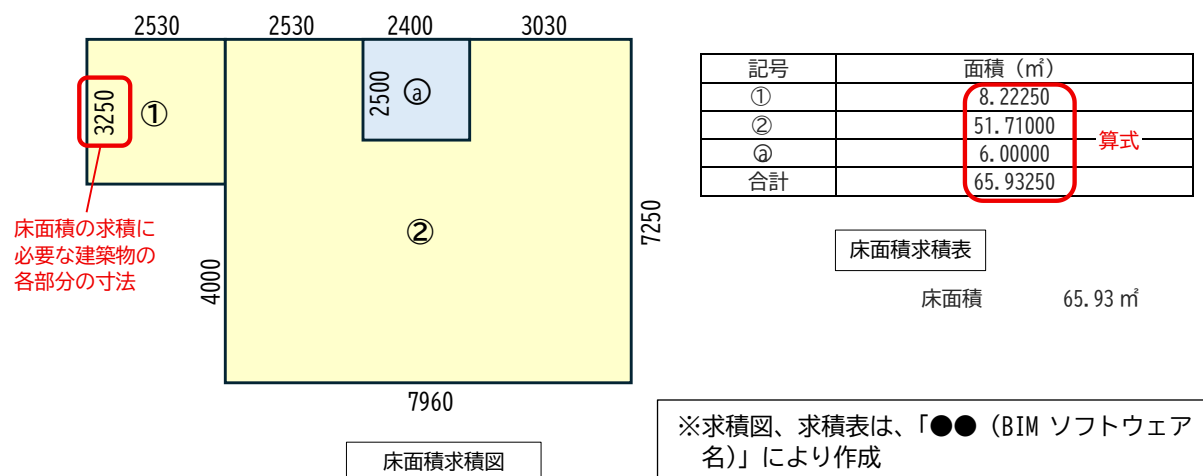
2530　2530　2400　3030

3250　①

2500　ⓐ

②

7250

4000

7960

床面積の求積に必要な建築物の各部分の寸法

床面積求積図

| 記号 | 面積（㎡） |
|---|---|
| ① | 8.22250 |
| ② | 51.71000 |
| ⓐ | 6.00000 |
| 合計 | 65.93250 |

算式

床面積求積表

床面積　65.93 ㎡

※求積図、求積表は、「●●（BIM ソフトウェア名）」により作成